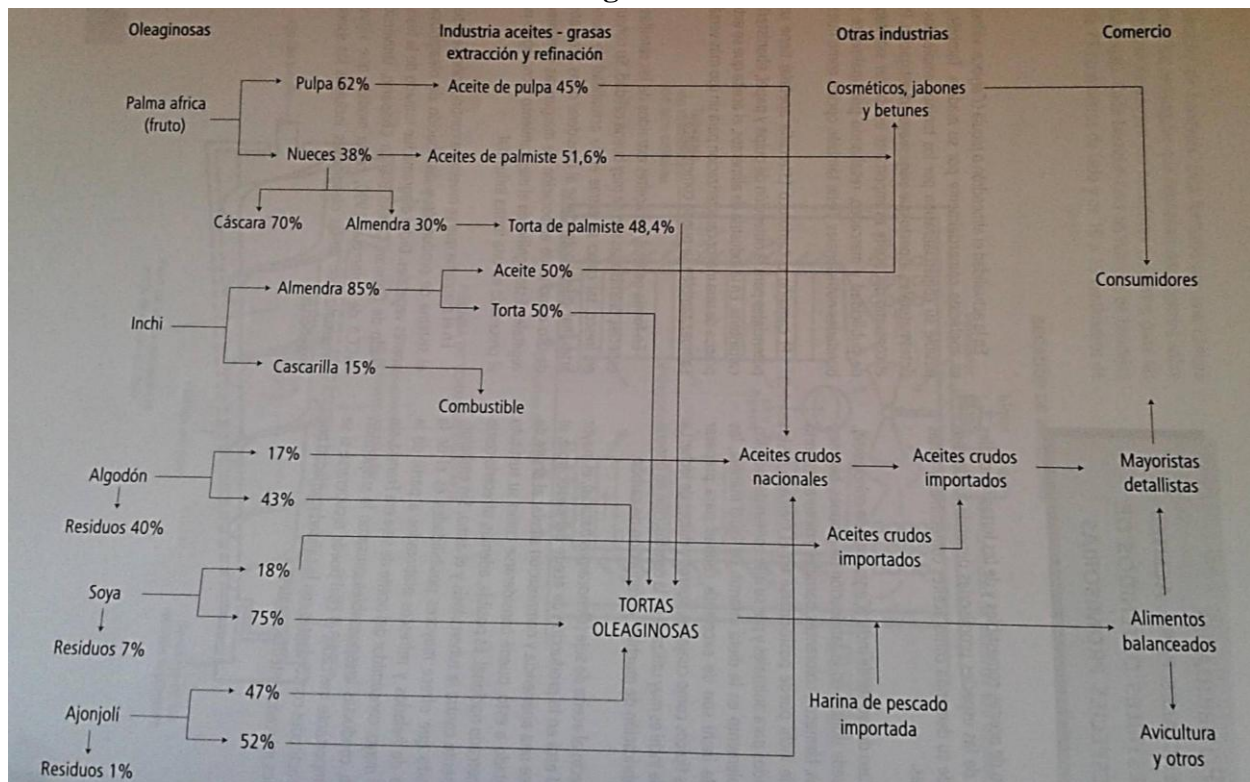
Oleaginosas

Industria aceites - grasas extracción y refinación

Otras industrias

Comercio

Palma africa (fruto)

Pulpa 62%

Aceite de pulpa 45%

Cosméticos, jabones y betunes

Nueces 38%

Aceites de palmiste 51,6%

Cáscara 70%

Almendra 30%

Torta de palmiste 48,4%

Aceite 50%

Consumidores

Almendra 85%

Inchi

Torta 50%

Cascarilla 15%

Combustible

Algodón

17%

Aceites crudos nacionales

Aceites crudos importados

Mayoristas detallistas

Residuos 40%

43%

Aceites crudos importados

18%

Soya

75%

TORTAS OLEAGINOSAS

Alimentos balanceados

Residuos 7%

47%

Ajonjolí

Harina de pescado importada

52%

Avicultura y otros

Residuos 1%